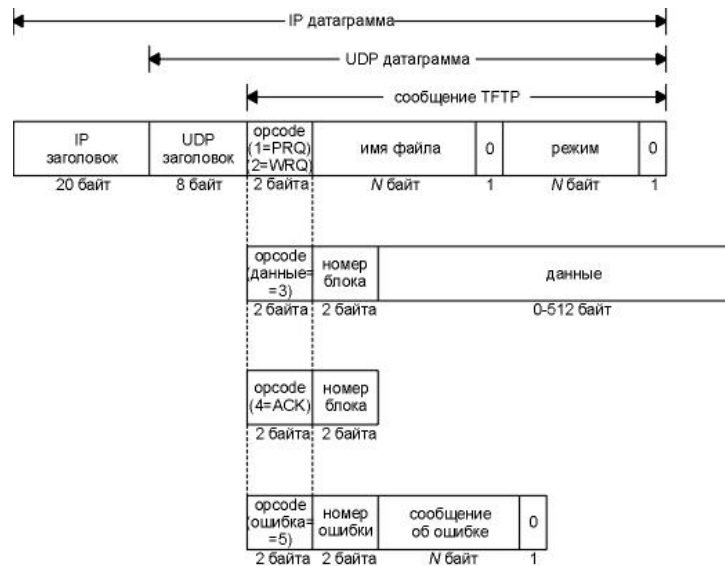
IP датаграмма

UDP датаграмма

сообщение TFTP

| IP заголовок | UDP заголовок | opcode (1=PRQ) (2=WRQ) | имя файла | 0 | режим | 0 |
|---|---|---|---|---|---|---|
| 20 байт | 8 байт | 2 байта | N байт | 1 | N байт | 1 |

| opcode (данные= =3) | номер блока | данные |
|---|---|---|
| 2 байта | 2 байта | 0-512 байт |

| opcode (4=ACK) | номер блока |
|---|---|
| 2 байта | 2 байта |

| opcode (ошибка= =5) | номер ошибки | сообщение об ошибке | 0 |
|---|---|---|---|
| 2 байта | 2 байта | N байт | 1 |